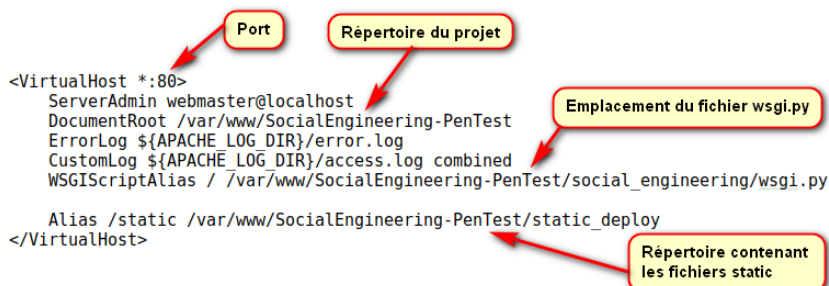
Port

Répertoire du projet

<VirtualHost *:80>
ServerAdmin webmaster@localhost
DocumentRoot /var/www/SocialEngineering-PenTest
ErrorLog ${APACHE_LOG_DIR}/error.log
CustomLog ${APACHE_LOG_DIR}/access.log combined
WSGIScriptAlias / /var/www/SocialEngineering-PenTest/social_engineering/wsgi.py

Alias /static /var/www/SocialEngineering-PenTest/static_deploy
</VirtualHost>

Emplacement du fichier wsgi.py

Répertoire contenant les fichiers static